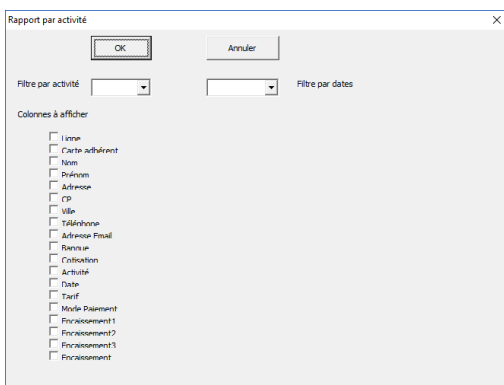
Rapport par activité

OK

Annuler

Filtre par activité

Filtre par dates

Colonnes à afficher

Ligne
Carte adhérent
Nom
Prénom
Adresse
CP
Ville
Téléphone
Adresse Email
Banque
Cotisation
Activité
Date
Tarif
Mode Paiement
Encaissement1
Encaissement2
Encaissement3
Encaissement